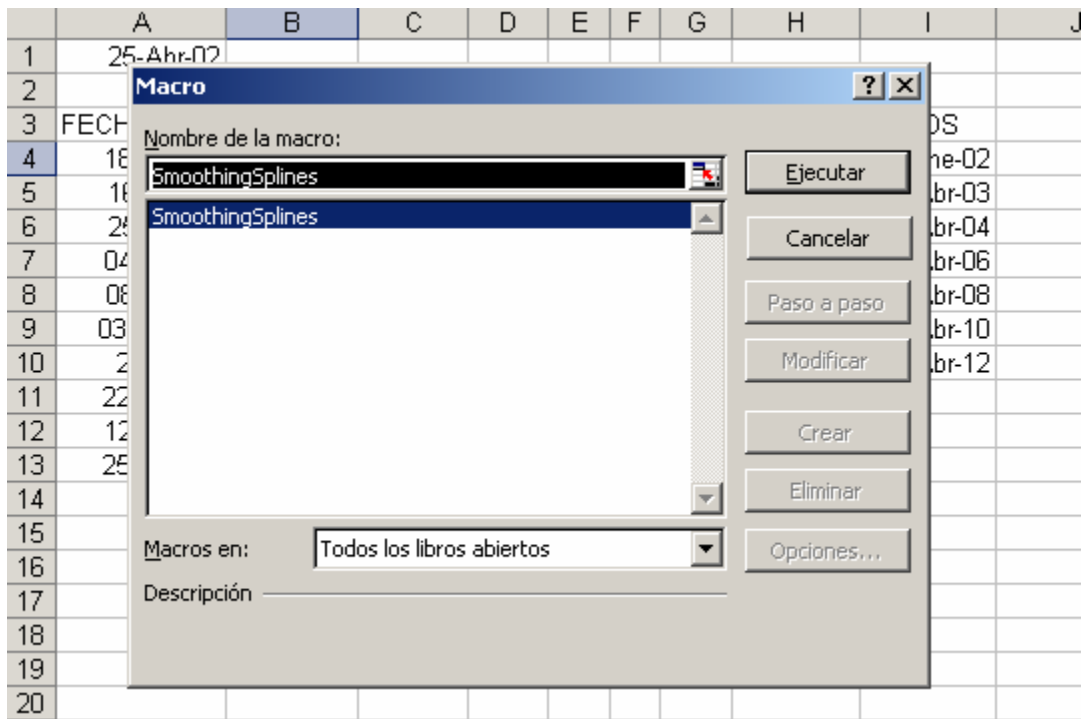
| | A | B | C | D | E | F | G | H | I | J |
|---|---|---|---|---|---|---|---|---|---|---|
| 1 | 25-Abr-02 | | | | | | | | | |
| 2 | | | | | | | | | | |
| 3 | FECH | | | | | | | | DS | |
| 4 | 18 | | | | | | | | ne-02 | |
| 5 | 1( | | | | | | | | br-03 | |
| 6 | 2! | | | | | | | | br-04 | |
| 7 | 04 | | | | | | | | br-06 | |
| 8 | 08 | | | | | | | | br-08 | |
| 9 | 03 | | | | | | | | br-10 | |
| 10 | 2 | | | | | | | | br-12 | |
| 11 | 22 | | | | | | | | | |
| 12 | 12 | | | | | | | | | |
| 13 | 25 | | | | | | | | | |
| 14 | | | | | | | | | | |
| 15 | | | | | | | | | | |
| 16 | | | | | | | | | | |
| 17 | | | | | | | | | | |
| 18 | | | | | | | | | | |
| 19 | | | | | | | | | | |
| 20 | | | | | | | | | | |

Macro
? X

Nombre de la macro:
SmoothingSplines
SmoothingSplines

Ejecutar
Cancelar
Paso a paso
Modificar
Crear
Eliminar
Opciones...

Macros en: Todos los libros abiertos

Descripción